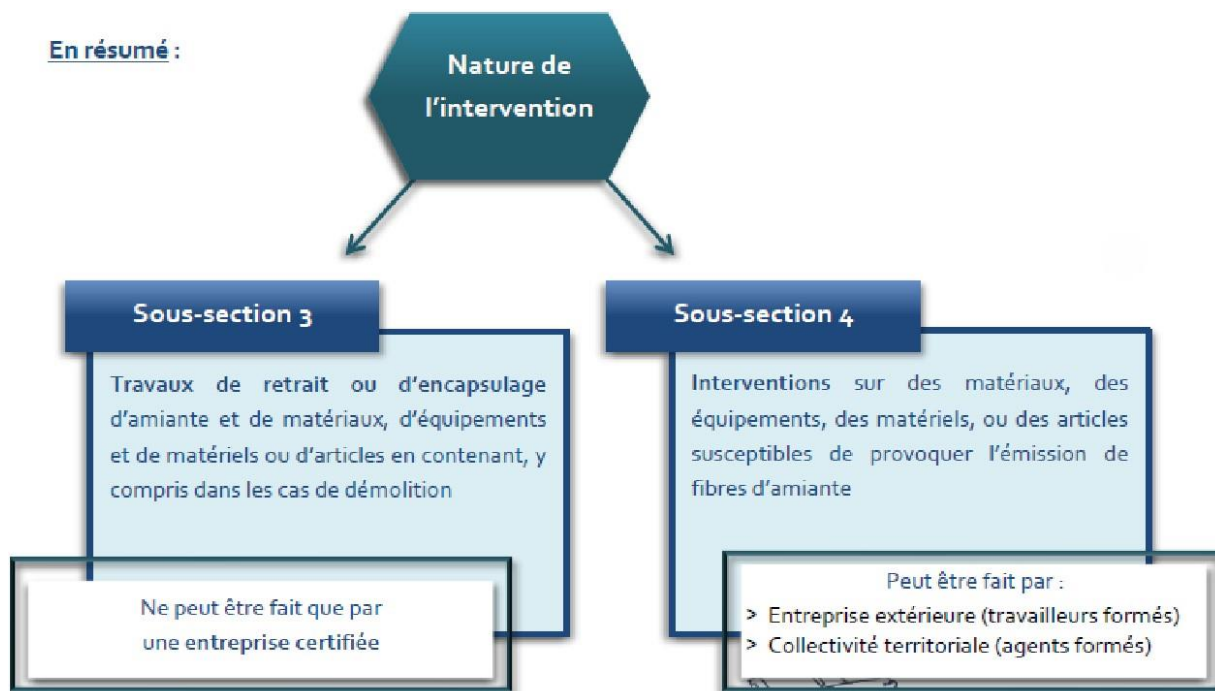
En résumé :

Nature de l'intervention

Sous-section 3

Travaux de retrait ou d'encapsulage d'amiante et de matériaux, d'équipements et de matériels ou d'articles en contenant, y compris dans les cas de démolition

Ne peut être fait que par une entreprise certifiée

Sous-section 4

Interventions sur des matériaux, des équipements, des matériels, ou des articles susceptibles de provoquer l'émission de fibres d'amiante

Peut être fait par :
> Entreprise extérieure (travailleurs formés)
> Collectivité territoriale (agents formés)